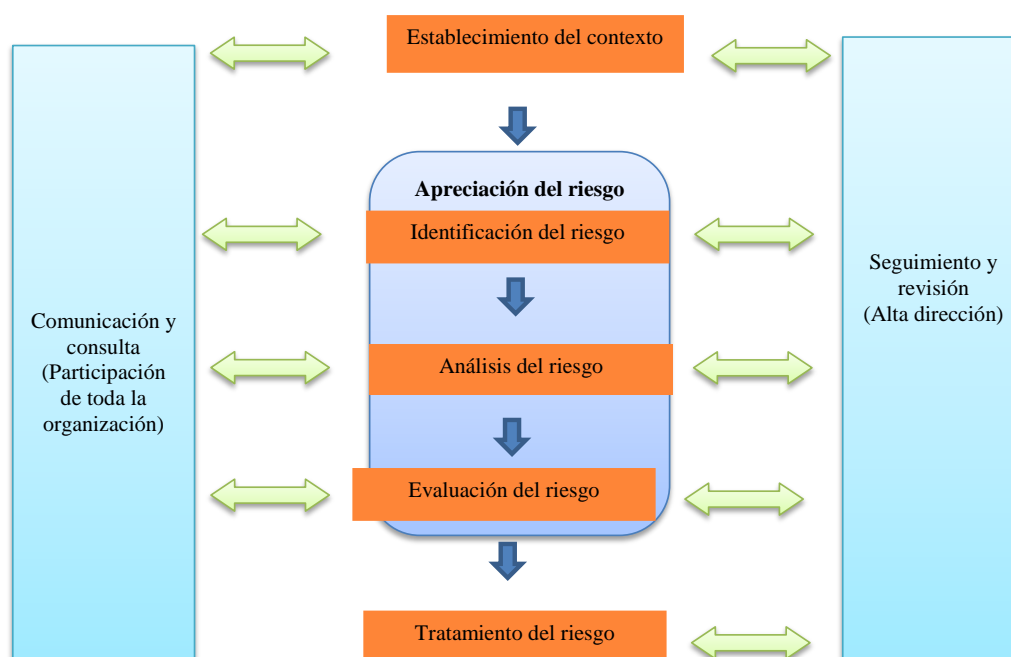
Establecimiento del contexto

Apreciación del riesgo

Identificación del riesgo

Análisis del riesgo

Evaluación del riesgo

Tratamiento del riesgo

Comunicación y consulta (Participación de toda la organización)

Seguimiento y revisión (Alta dirección)